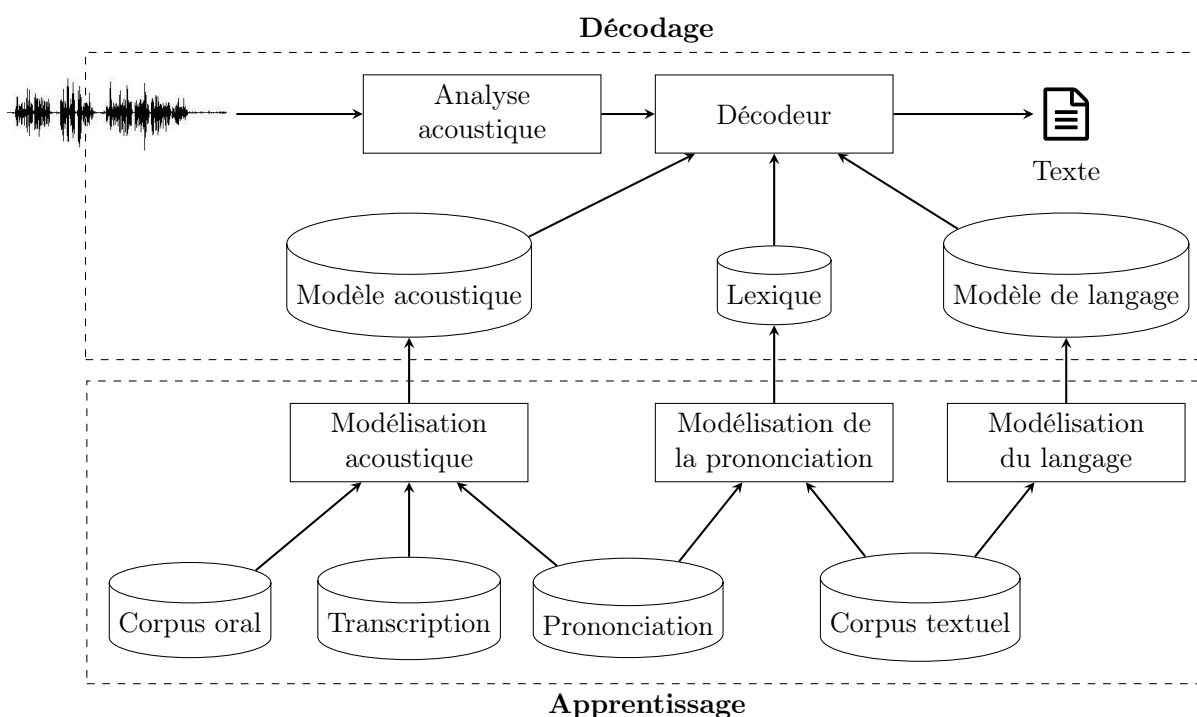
Décodage

Analyse acoustique

Décodeur

Texte

Modèle acoustique

Lexique

Modèle de langage

Modélisation acoustique

Modélisation de la prononciation

Modélisation du langage

Corpus oral

Transcription

Prononciation

Corpus textuel

Apprentissage